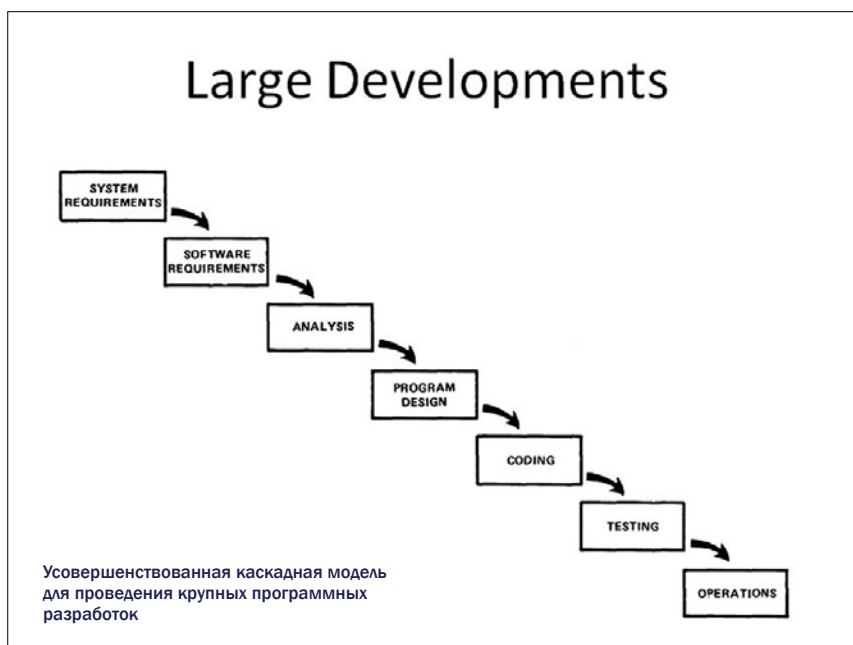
Large Developments

SYSTEM REQUIREMENTS

SOFTWARE REQUIREMENTS

ANALYSIS

PROGRAM DESIGN

CODING

TESTING

OPERATIONS

Усовершенствованная каскадная модель для проведения крупных программных разработок